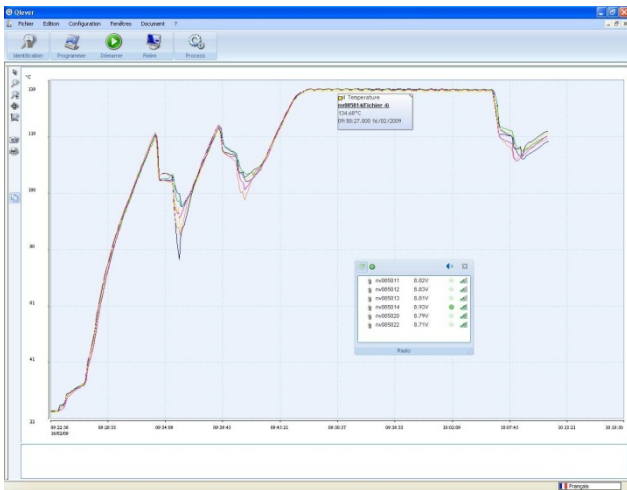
Qlever

Fichier Edition Configuration Fenêtres Document ?

Identification Programmer Démarrer Relevé Process

°C

Temperature
nv005014(Fichier 4)
134.68°C
09:50:27.000 16/02/2009

| | | |
|---|---|---|
| nv005011 | 8.82V | |
| nv005012 | 8.83V | |
| nv005013 | 8.81V | |
| nv005014 | 8.93V | |
| nv005020 | 8.79V | |
| nv005022 | 8.71V | |

Radio

09:22:38 16/02/09 09:28:33 09:34:09 09:39:45 09:45:21 09:50:57 09:56:33 10:02:09 10:07:45 10:13:21 10:18:56

Français